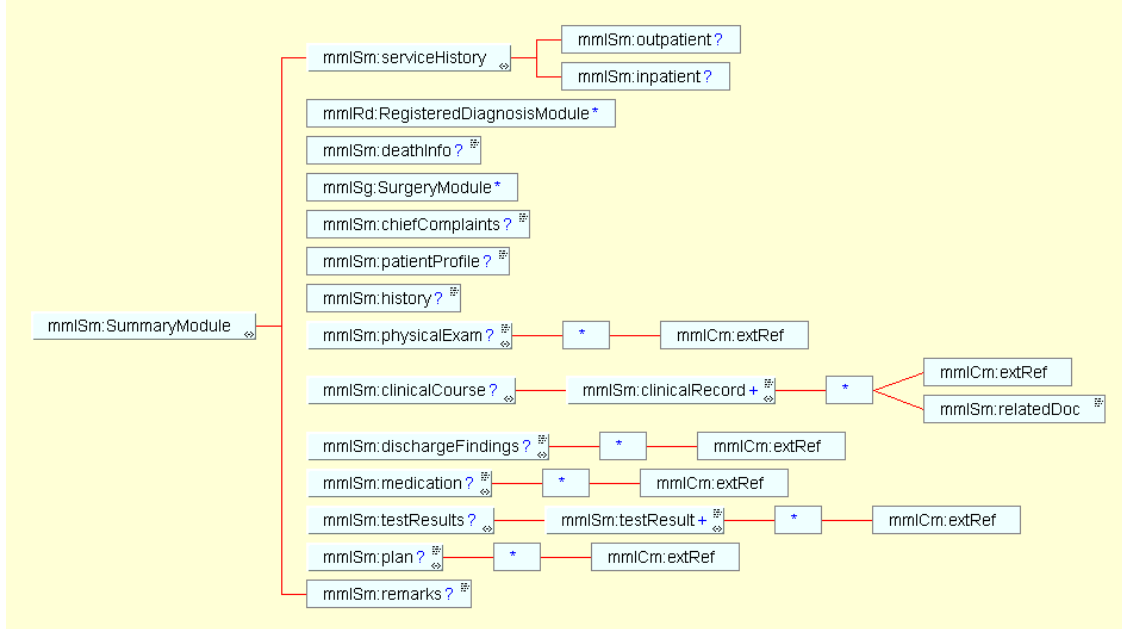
mmlSm:SummaryModule

mmlSm:serviceHistory

mmlSm:outpatient?

mmlSm:inpatient?

mmlRd:RegisteredDiagnosisModule*

mmlSm:deathInfo?

mmlSg:SurgeryModule*

mmlSm:chiefComplaints?

mmlSm:patientProfile?

mmlSm:history?

mmlSm:physicalExam?

*

mmlCm:extRef

mmlSm:clinicalCourse?

mmlSm:clinicalRecord+

*

mmlCm:extRef

mmlSm:relatedDoc

mmlSm:dischargeFindings?

*

mmlCm:extRef

mmlSm:medication?

*

mmlCm:extRef

mmlSm:testResults?

mmlSm:testResult+

*

mmlCm:extRef

mmlSm:plan?

*

mmlCm:extRef

mmlSm:remarks?